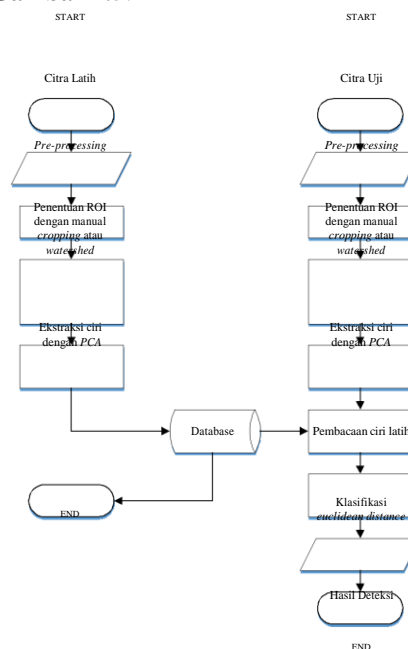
START

START

Citra Latih

Citra Uji

Pre-processing

Pre-processing

Penentuan ROI dengan manual cropping atau watershed

Penentuan ROI dengan manual cropping atau watershed

Ekstraksi ciri dengan PCA

Ekstraksi ciri dengan PCA

Database

Pembacaan ciri latih

END

Klasifikasi euclidean distance

Hasil Deteksi

END